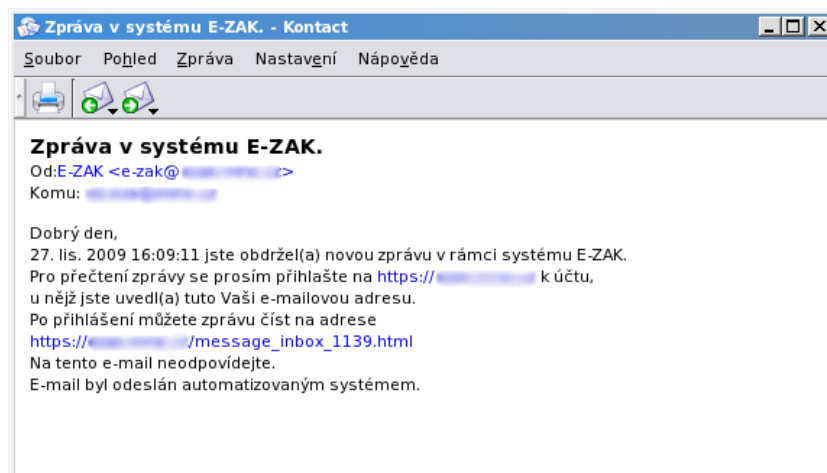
Zpráva v systému E-ZAK. - Kontact

Soubor Pohled Zpráva Nastavení Nápověda

Zpráva v systému E-ZAK.
Od:E-ZAK <e-zak@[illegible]>
Komu: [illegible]

Dobrý den,
27. lis. 2009 16:09:11 jste obdržel(a) novou zprávu v rámci systému E-ZAK.
Pro přečtení zprávy se prosím přihlašte na https://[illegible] k účtu, u nějž jste uvedl(a) tuto Vaši e-mailovou adresu.
Po přihlášení můžete zprávu číst na adrese
https://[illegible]/message_inbox_1139.html
Na tento e-mail neodpovídejte.
E-mail byl odeslán automatizovaným systémem.